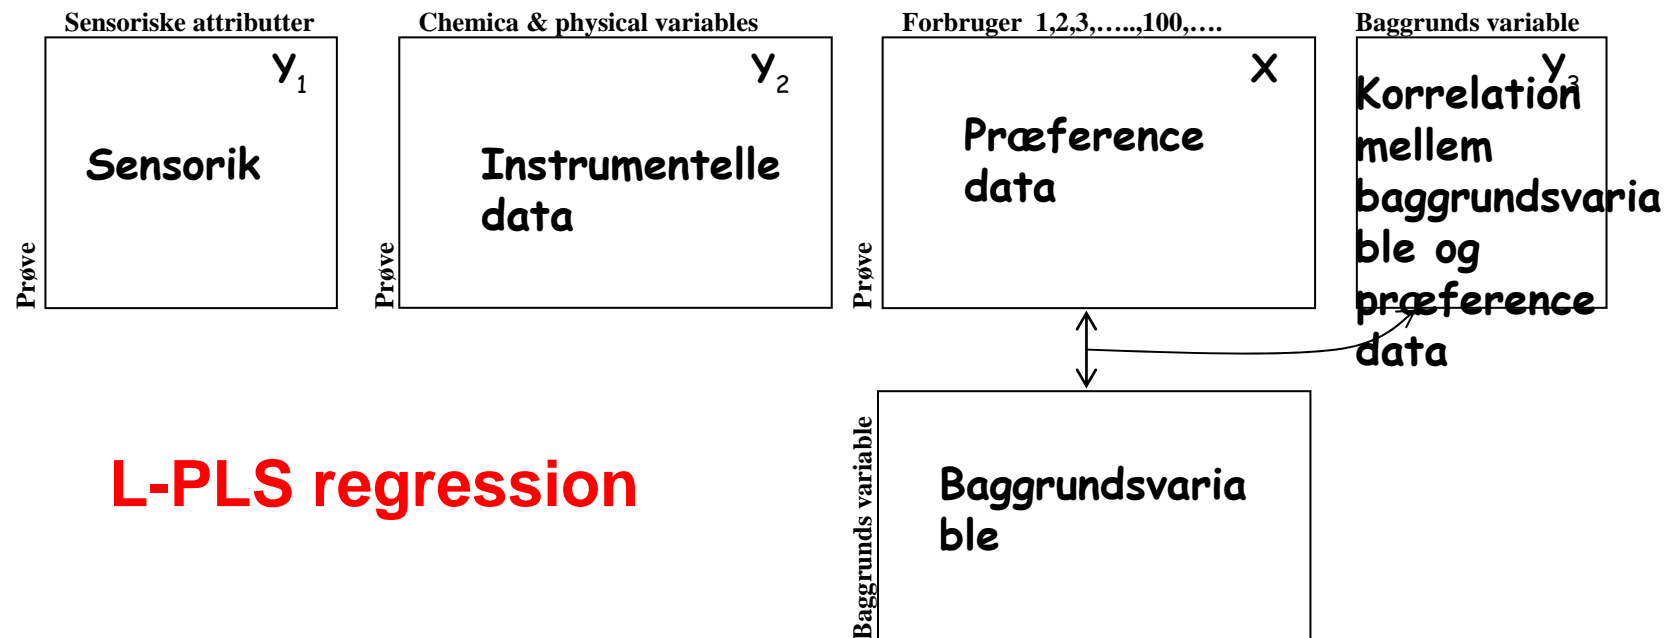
Sensoriske attributter

$Y_1$

Sensorik

Prøve

Chemica & physical variables

$Y_2$

Instrumentelle data

Prøve

Forbruger 1,2,3,…..,100,….

X

Præference data

Prøve

Baggrunds variable

$Y_3$

Korrelation mellem baggrundsvariable og præference data

L-PLS regression

Baggrunds variable

Baggrundsvariable